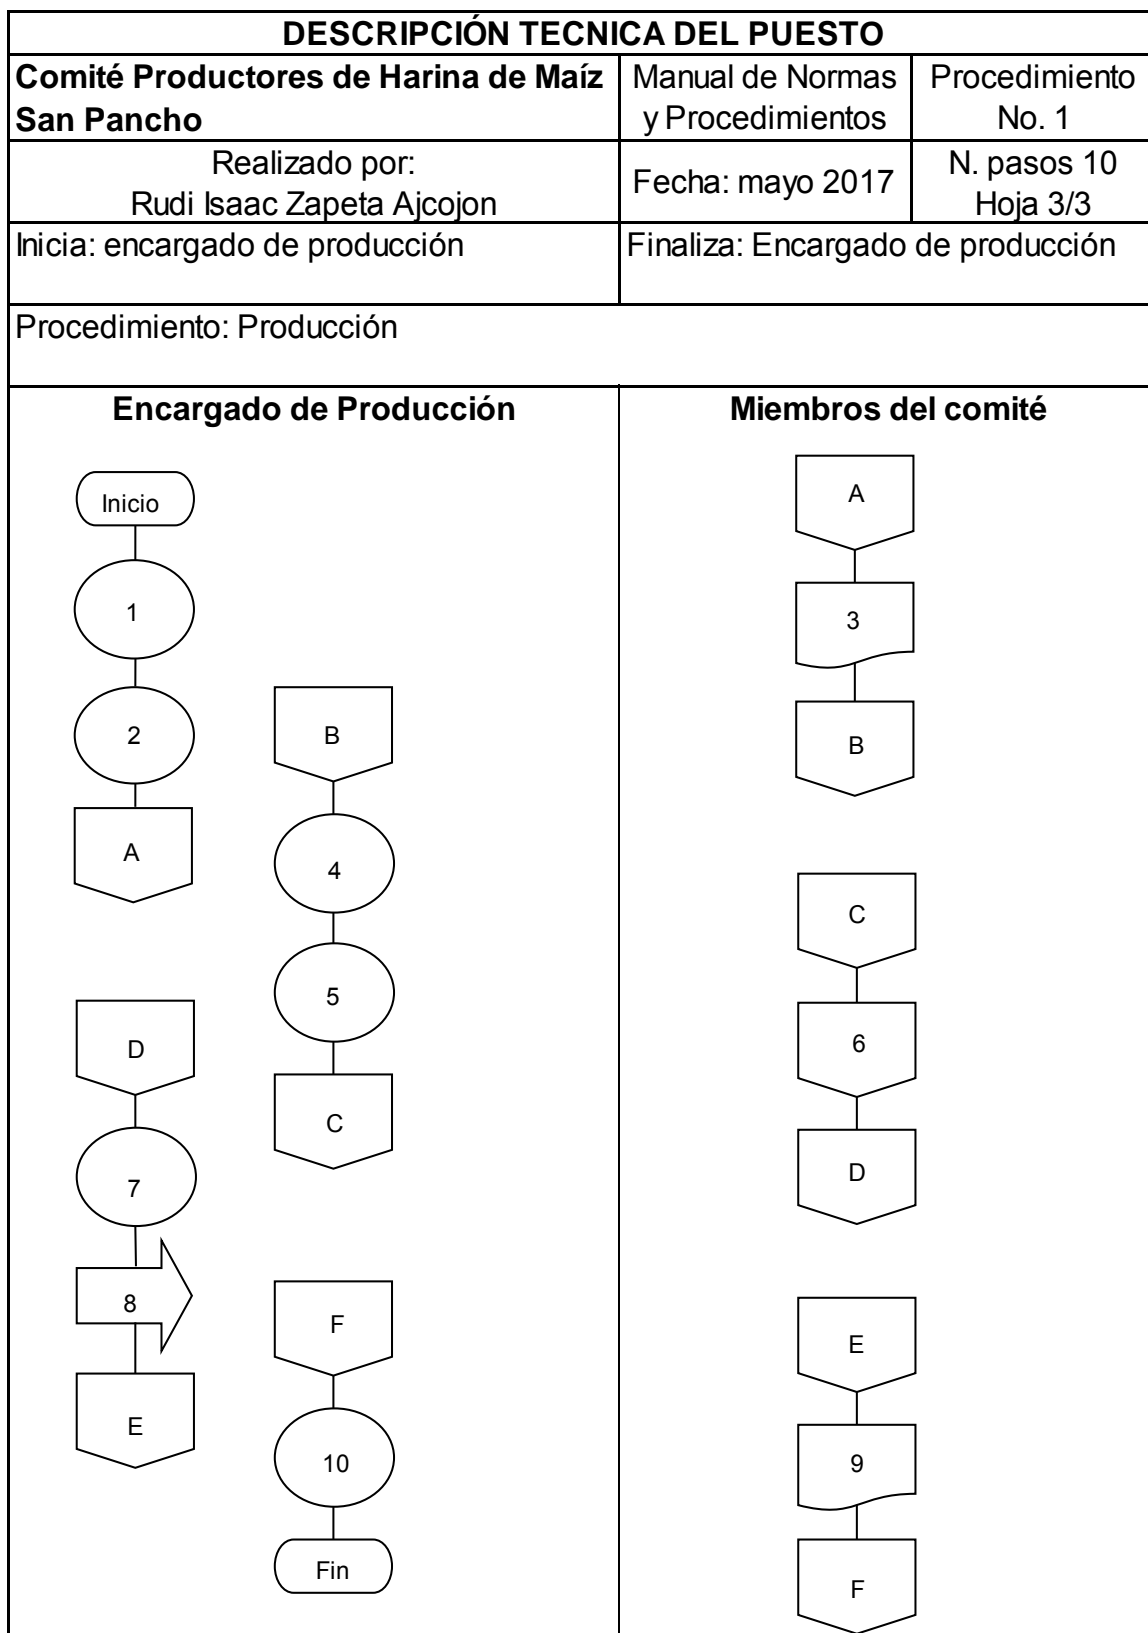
DESCRIPCIÓN TECNICA DEL PUESTO

| Comité Productores de Harina de Maíz San Pancho | Manual de Normas y Procedimientos | Procedimiento No. 1 |
|---|---|---|
| Realizado por: Rudi Isaac Zapeta Ajcojon | Fecha: mayo 2017 | N. pasos 10 Hoja 3/3 |
| Inicia: encargado de producción | Finaliza: Encargado de producción | |

Procedimiento: Producción

Encargado de Producción

Inicio
1
2
A

B
4
5
C

D
7
8
E

F
10
Fin

Miembros del comité

A
3
B

C
6
D

E
9
F